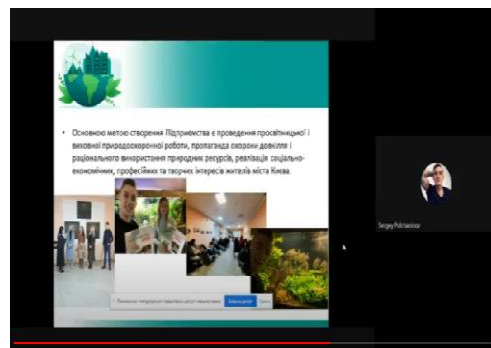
Основною метою створення Підприємства є проведення просвітницької і виховної природоохоронної роботи, пропаганда охорони довкілля і раціонального використання природних ресурсів, реалізація соціально-економічних, професійних та творчих інтересів жителів міста Києва.

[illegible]

Sergey Polishchuk